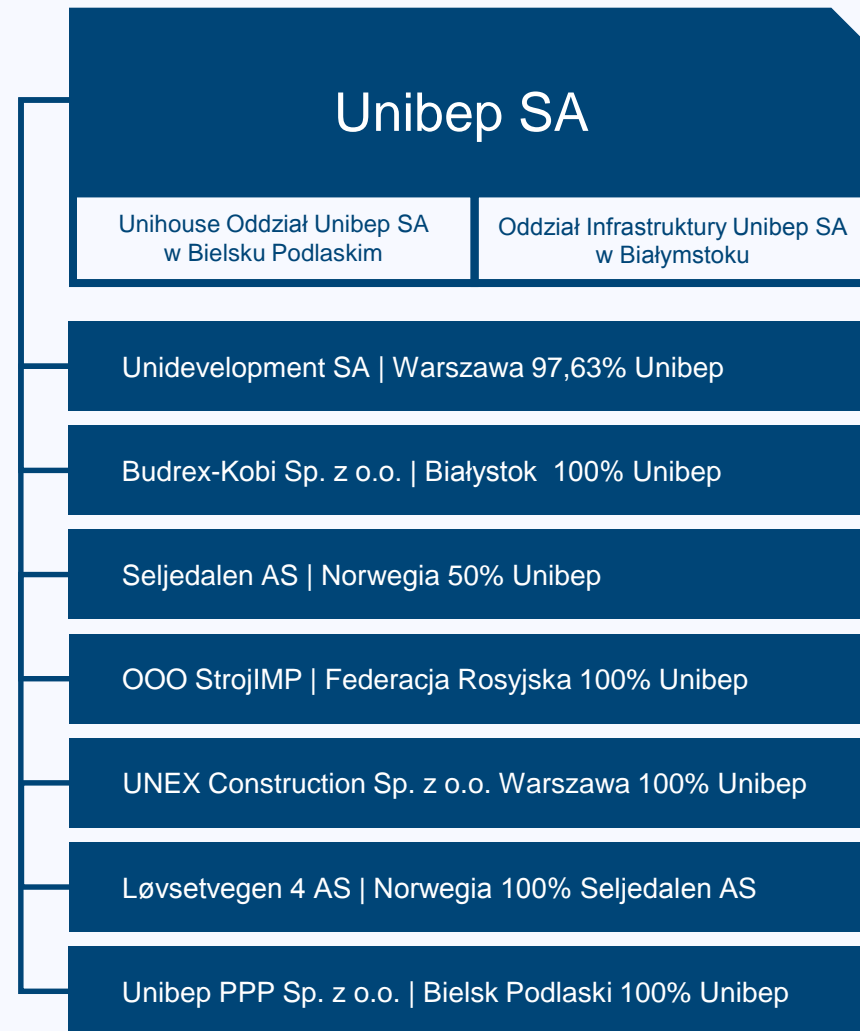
Unibep SA

Unihouse Oddział Unibep SA w Bielsku Podlaskim

Oddział Infrastruktury Unibep SA w Białymstoku

Unidevelopment SA | Warszawa 97,63% Unibep

Budrex-Kobi Sp. z o.o. | Białystok 100% Unibep

Seljedalen AS | Norwegia 50% Unibep

OOO StrojIMP | Federacja Rosyjska 100% Unibep

UNEX Construction Sp. z o.o. Warszawa 100% Unibep

Løvsetvegen 4 AS | Norwegia 100% Seljedalen AS

Unibep PPP Sp. z o.o. | Bielsk Podlaski 100% Unibep